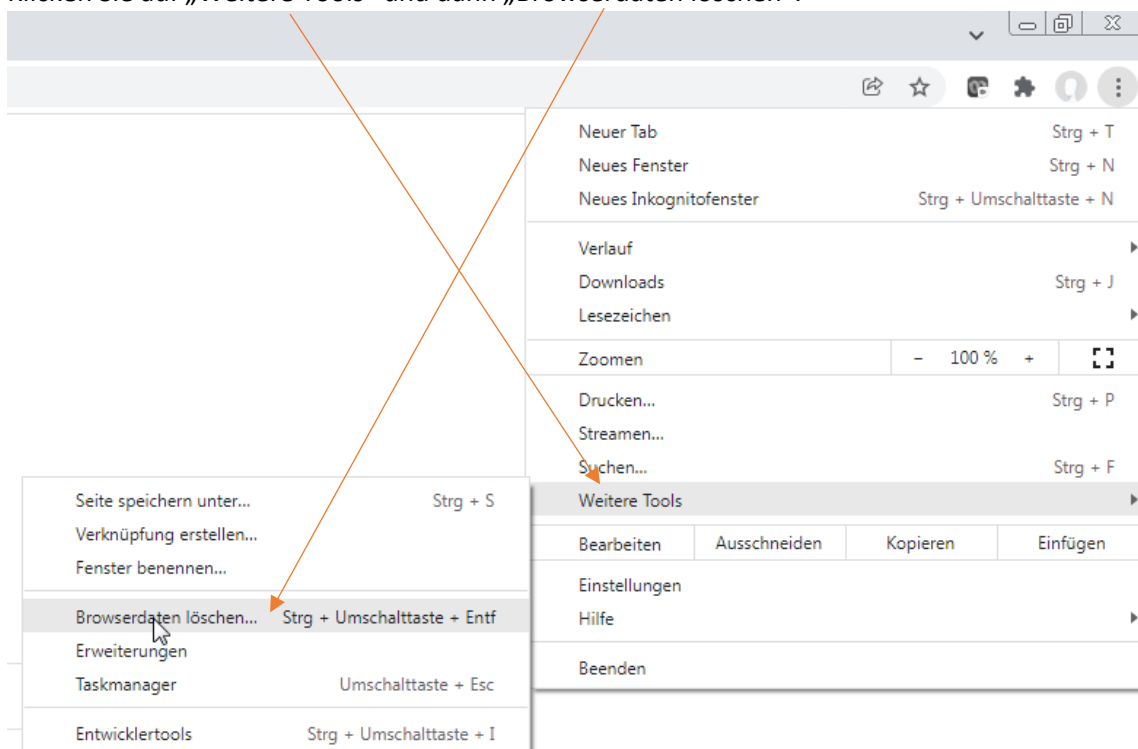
Klicken Sie auf „Weitere Tools" und dann „Browserdaten löschen".

Neuer Tab Strg + T
Neues Fenster Strg + N
Neues Inkognitofenster Strg + Umschalttaste + N

Verlauf
Downloads Strg + J
Lesezeichen

Zoomen – 100 % +

Drucken... Strg + P
Streamen...
Suchen... Strg + F
Weitere Tools

Bearbeiten Ausschneiden Kopieren Einfügen

Einstellungen
Hilfe

Beenden

Seite speichern unter... Strg + S
Verknüpfung erstellen...
Fenster benennen...

Browserdaten löschen... Strg + Umschalttaste + Entf
Erweiterungen
Taskmanager Umschalttaste + Esc

Entwicklertools Strg + Umschalttaste + I